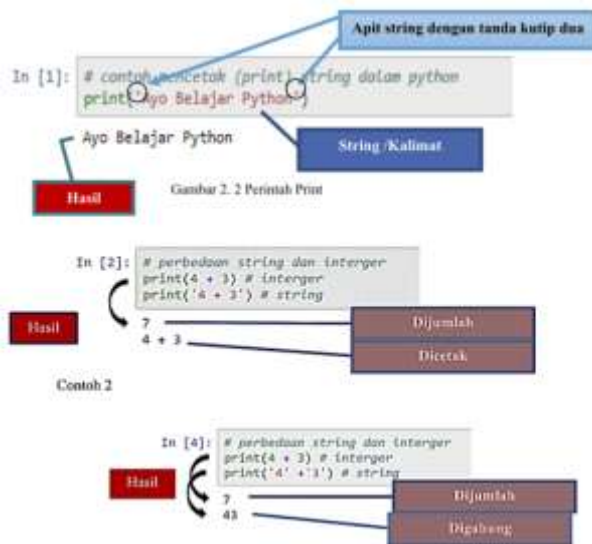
Apit string dengan tanda kutip dua

In [1]: # contoh mencetak (print) string dalam python
print("Ayo Belajar Python")

Ayo Belajar Python

String /Kalimat

Hasil

Gambar 2. 2 Perintah Print

In [2]: # perbedaan string dan interger
print(4 + 3) # interger
print('4 + 3') # string

Hasil

7

4 + 3

Dijumlah

Dicetak

Contoh 2

In [4]: # perbedaan string dan interger
print(4 + 3) # interger
print('4' +'3') # string

Hasil

7

43

Dijumlah

Digabung